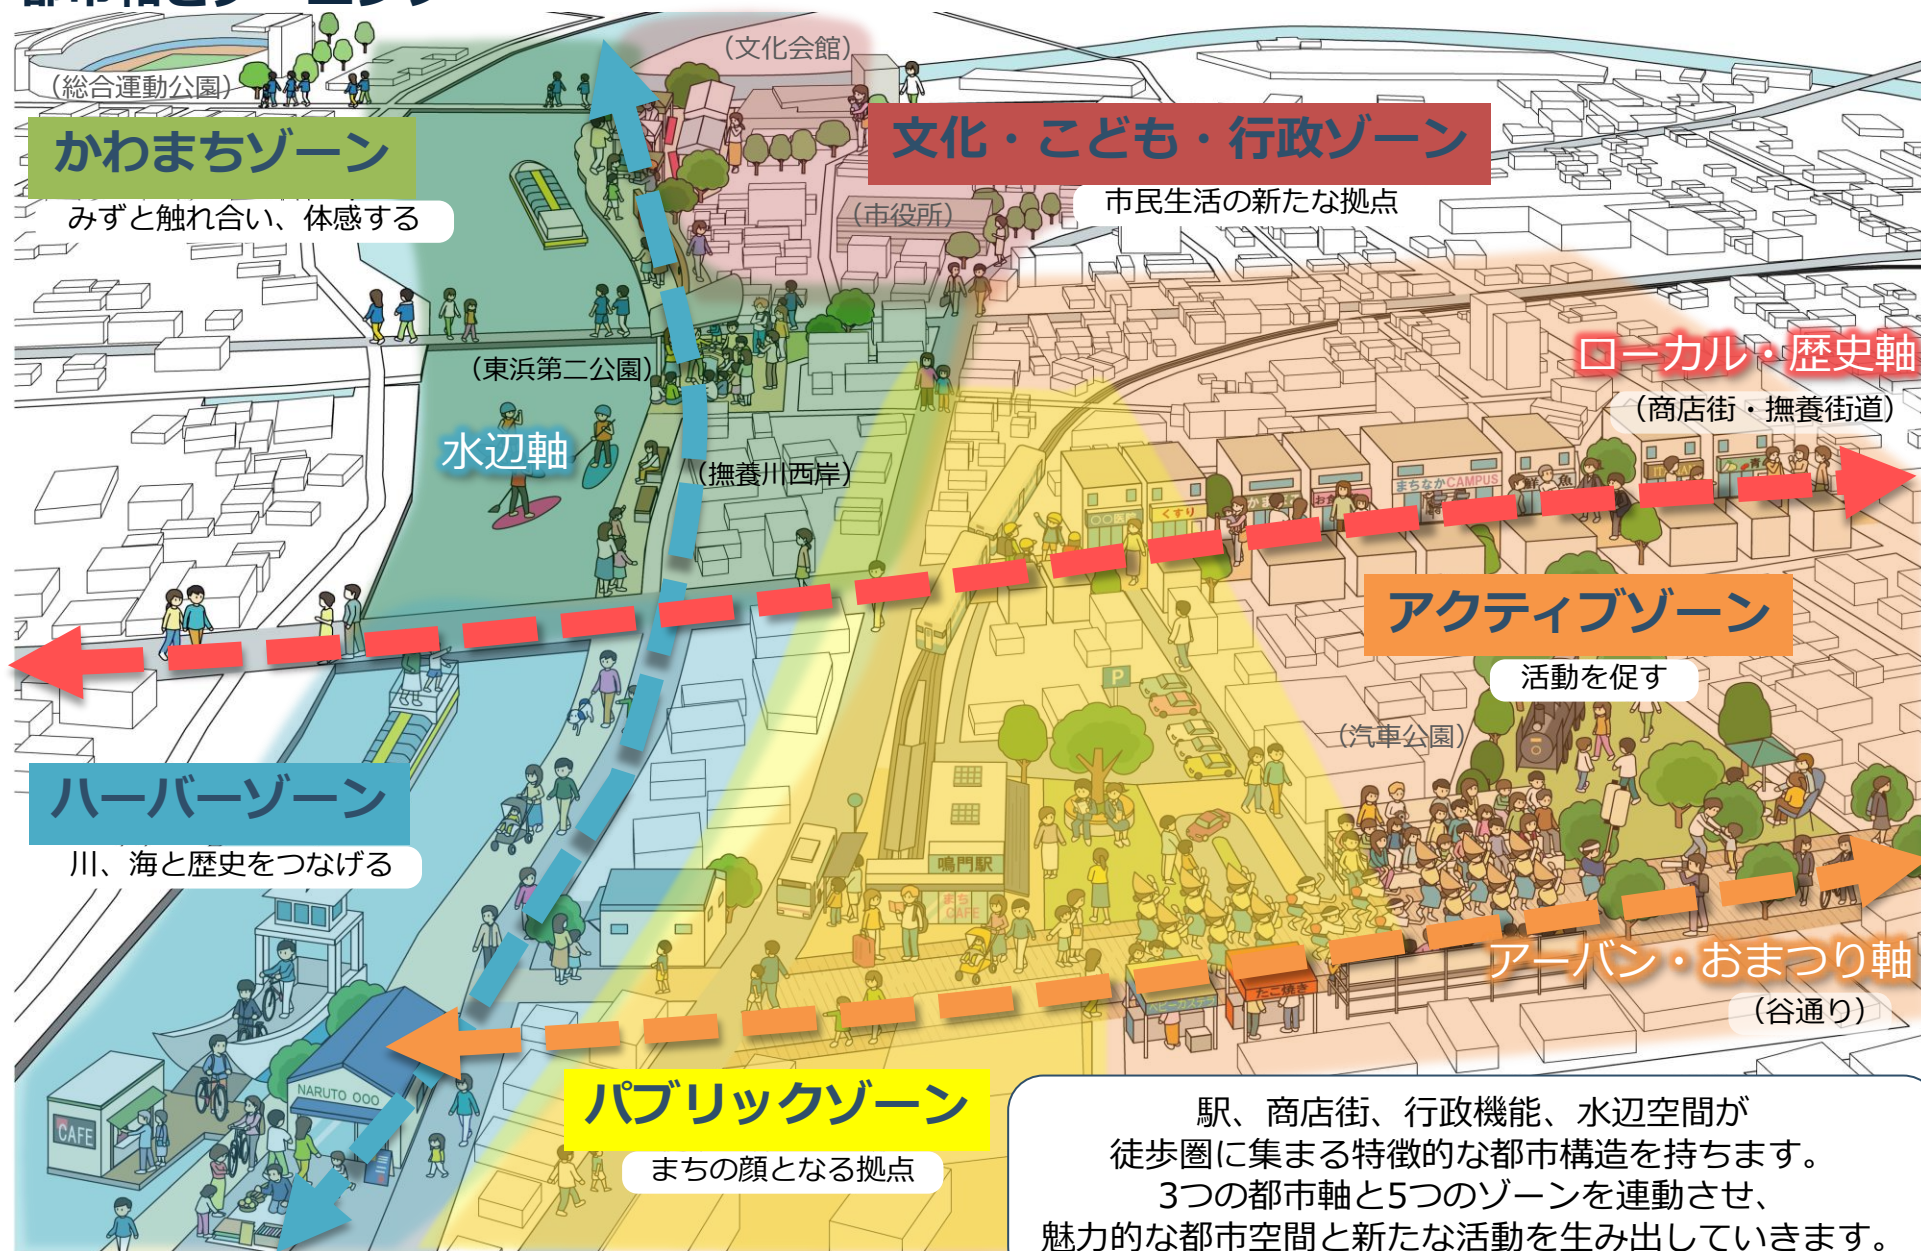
（総合運動公園）

かわまちゾーン

みずと触れ合い、体感する

（文化会館）

文化・こども・行政ゾーン

市民生活の新たな拠点

（市役所）

ローカル・歴史軸

（商店街・撫養街道）

（東浜第二公園）

水辺軸

（撫養川西岸）

まちなかCAMPUS

くすり

アクティブゾーン

活動を促す

P

（汽車公園）

ハーバーゾーン

川、海と歴史をつなげる

鳴門駅

アーバン・おまつり軸

（谷通り）

CAFE

NARUTO OOO

パブリックゾーン

まちの顔となる拠点

駅、商店街、行政機能、水辺空間が
徒歩圏に集まる特徴的な都市構造を持ちます。
3つの都市軸と5つのゾーンを連動させ、
魅力的な都市空間と新たな活動を生み出していきます。